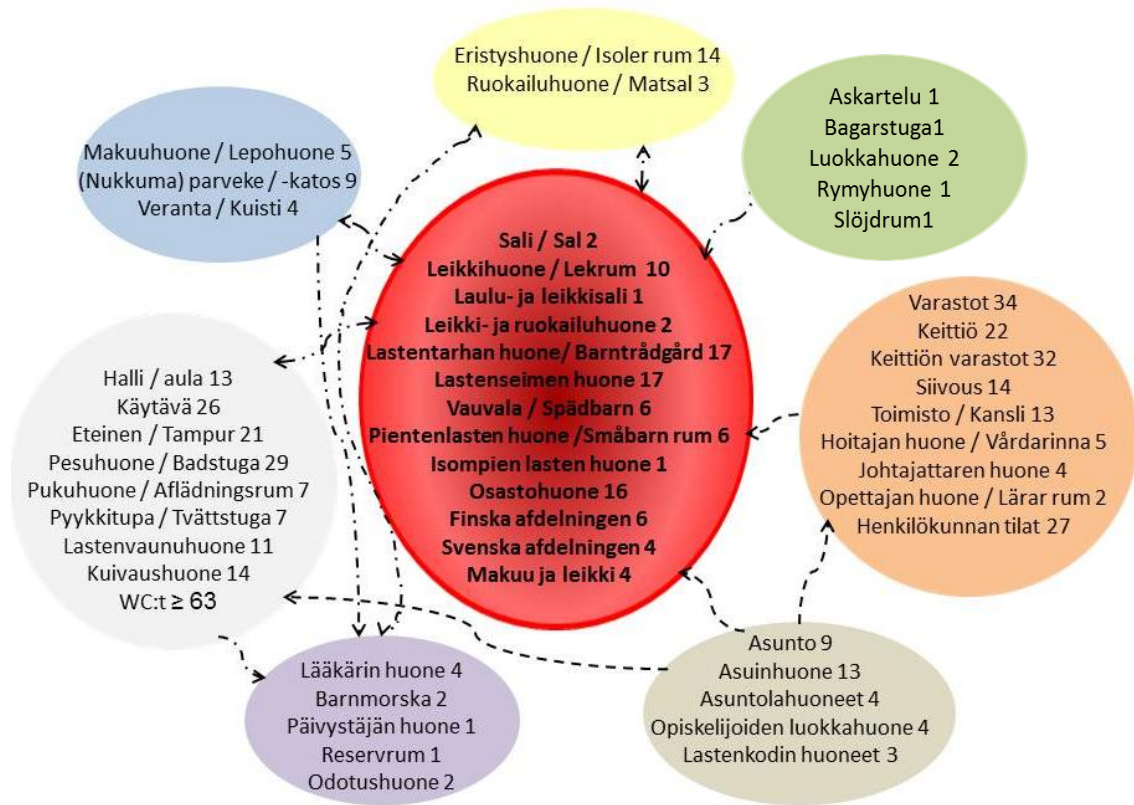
Eristyshuone / Isoler rum 14
Ruokailuhuone / Matsal 3

Makuuhuone / Lepohuone 5
(Nukkuma) parveke / -katos 9
Veranta / Kuisti 4

Askartelu 1
Bagarstuga1
Luokkahuone 2
Rymyhuone 1
Slöjdrum1

Sali / Sal 2
Leikkihuone / Lekrum 10
Laulu- ja leikkisali 1
Leikki- ja ruokailuhuone 2
Lastentarhan huone/ Barnträdgård 17
Lastenseimen huone 17
Vauvala / Spädbarn 6
Pientenlasten huone /Småbarn rum 6
Isompien lasten huone 1
Osastohuone 16
Finska afdelningen 6
Svenska afdelningen 4
Makuu ja leikki 4

Halli / aula 13
Käytävä 26
Eteinen / Tampur 21
Pesuhuone / Badstuga 29
Pukuhuone / Aflädningsrum 7
Pyykkitupa / Tvättstuga 7
Lastenvaunuhuone 11
Kuivaushuone 14
WC:t ≥ 63

Varastot 34
Keittiö 22
Keittiön varastot 32
Siivous 14
Toimisto / Kansli 13
Hoitajan huone / Vårdarinna 5
Johtajattaren huone 4
Opettajan huone / Lärar rum 2
Henkilökunnan tilat 27

Lääkärin huone 4
Barnmorska 2
Päivystäjän huone 1
Reservrum 1
Odotushuone 2

Asunto 9
Asuinhuone 13
Asuntolahuoneet 4
Opiskelijoiden luokkahuone 4
Lastenkodin huoneet 3